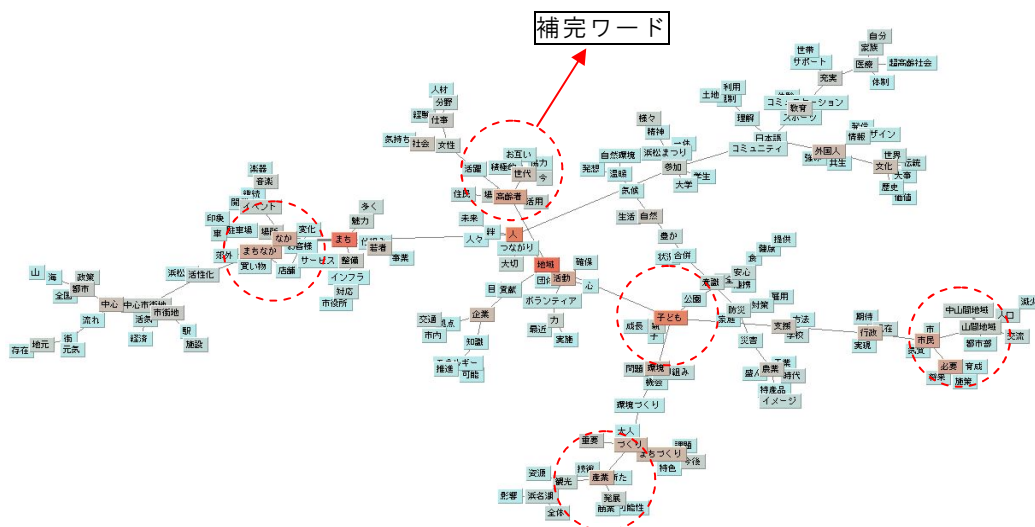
補完ワード

自分
家族
世帯
医療
超高齢社会
サポート
充実
体制
利用
土地
規制
コミュニケーション
教育
スポーツ
理解
人材
分野
経験
仕事
気持ち
社会
女性
様々
精神
一体
浜松まつり
日本語
コミュニティ
外国人
情報
デザイン
世界
伝統
文化
大事
歴史
価値
共生
お互い
活躍
積極的
協力
世代
今
自然環境
発想
自信
参加
学生
大学
気候
生活
自然
住民
場
高齢者
活用
楽器
音楽
開催
イベント
多く
魅力
印象
駐車場
場所
なか
変化
未来
若者
人々
人
絆
車
まちなか
お客様
まち
価値
事業
つながり
豊か
提供
健康
食
状況
合併
安心
影響
生活
山
海
政策
都市
全国
浜松
活性化
中心
中心市街地
流れ
活気
市街地
経済
駅
施設
街
元気
存在
地元
買い物
店舗
サービス
整備
インフラ
対応
市役所
大切
地域
確保
活動
目
支援
心
団体
ボランティア
交通
視点
市内
企業
知識
力
最近
実施
エネルギー
推進
可能
公園
対策
雇用
成長
親
子ども
防災
家庭
方法
支援
学校
期待
行政
現在
実現
中山間地域
人口
山間地域
交流
都市部
市
市民
意識
必要
育成
職業
施策
問題
環境
取り組み
積極
災害
農業
盛ん
時代
特産品
イメージ
環境づくり
大人
つくり
理解
重要
まちづくり
今後
特色
資源
技術
観光
産業
新た
影響
浜名湖
発展
全体
商業
可能性